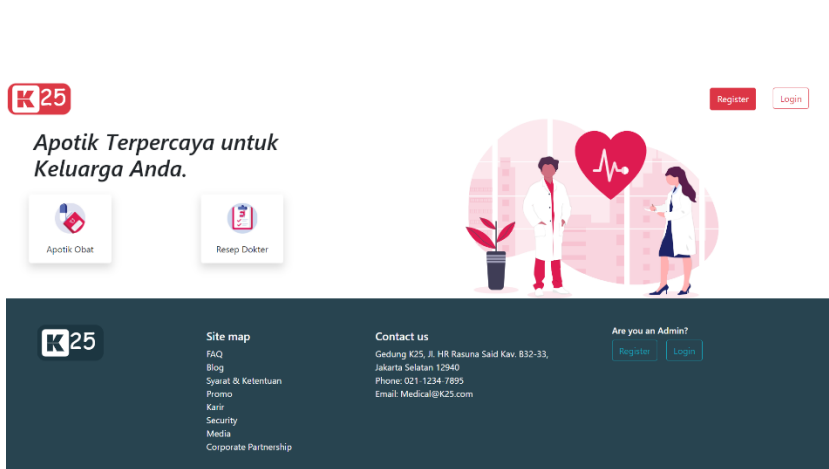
K25

Register Login

Apotik Terpercaya untuk Keluarga Anda.

Apotik Obat

Resep Dokter

K25

Site map
FAQ
Blog
Syarat & Ketentuan
Promo
Karir
Security
Media
Corporate Partnership

Contact us
Gedung K25, Jl. HR Rasuna Said Kav. B32-33, Jakarta Selatan 12940
Phone: 021-1234-7895
Email: Medical@K25.com

Are you an Admin?
Register Login